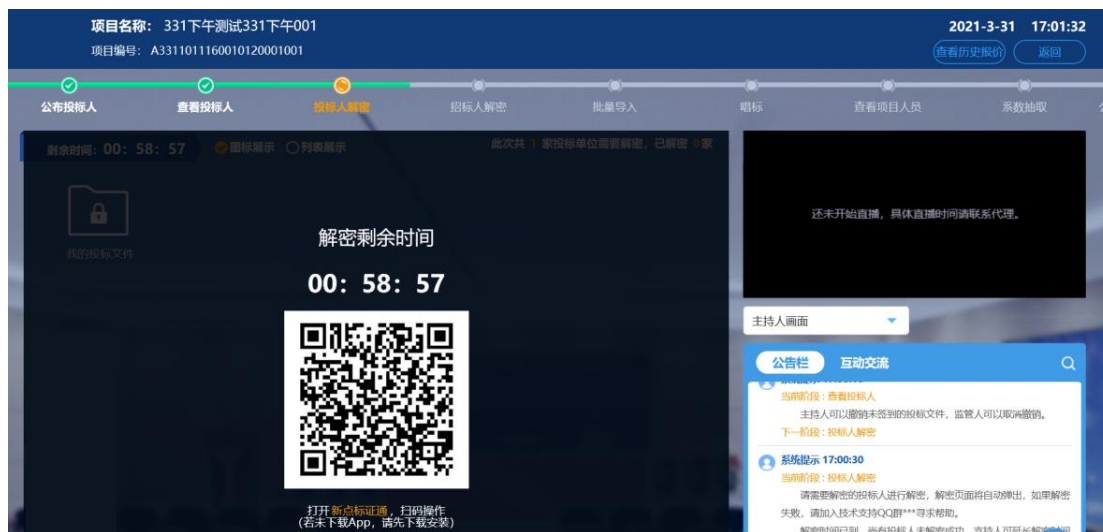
项目名称：331下午测试331下午001
项目编号：A3311011160010120001001

2021-3-31 17:01:32
查看历史报价 返回

公布投标人 查看投标人 投标人解密 招标人解密 批量导入 唱标 查看项目人员 系数抽取

剩余时间：00：58：57 图标展示 列表展示

此次共 1 家投标单位需要解密，已解密 0家

我的投标文件

解密剩余时间
00：58：57

打开新点标证通，扫码操作
(若未下载App，请先下载安装)

还未开始直播，具体直播时间请联系代理。

主持人画面

公告栏 互动交流

当前阶段：查看投标人
主持人可以撤销未签到的投标文件，监督人可以取消撤销。
下一阶段：投标人解密

系统提示 17:00:30
当前阶段：投标人解密
请需要解密的投标人进行解密，解密页面将自动弹出，如果解密失败，请加入技术支持QQ群***寻求帮助。
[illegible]